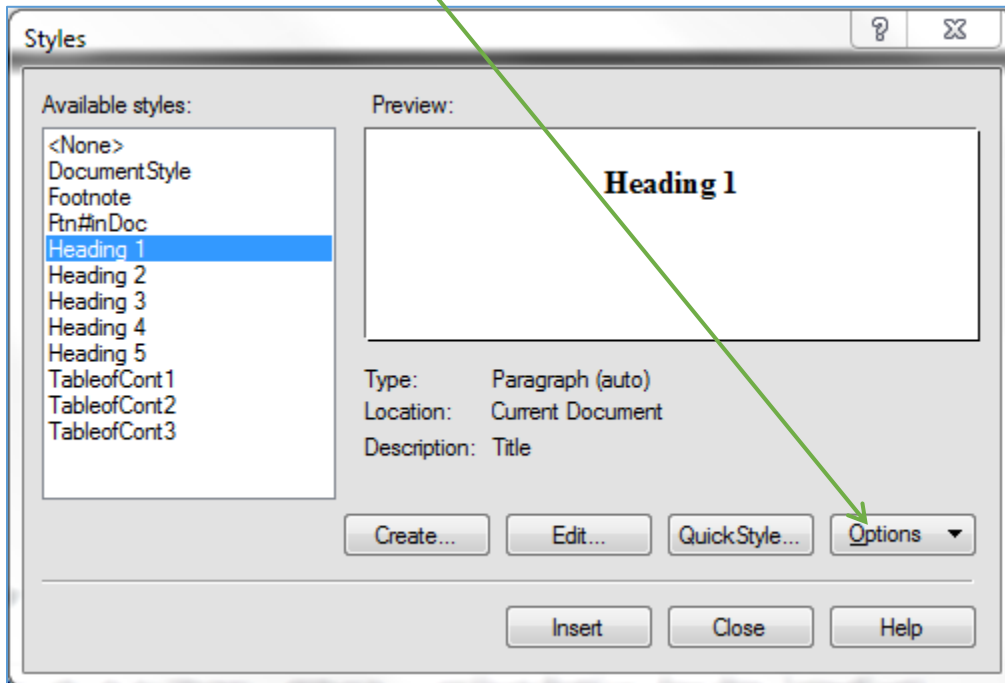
Styles

?

Available styles:

<None>
DocumentStyle
Footnote
Ftn#inDoc
Heading 1
Heading 2
Heading 3
Heading 4
Heading 5
TableofCont1
TableofCont2
TableofCont3

Preview:

Heading 1

Type: Paragraph (auto)
Location: Current Document
Description: Title

Create...
Edit...
QuickStyle...
Options

Insert
Close
Help